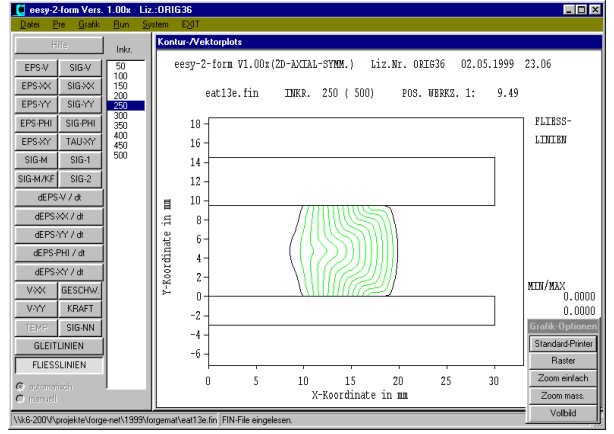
eesy-2-form Vers. 1.00x Liz.:ORIG36

Datei Pre Grafik Run System EXIT

Hilfe

Inkr.

| | |
|---|---|
| EPS-V | SIG-V |
| EPS-XX | SIG-XX |
| EPS-YY | SIG-YY |
| EPS-PHI | SIG-PHI |
| EPS-XY | TAU-XY |
| SIG-M | SIG-1 |
| SIG-M/KF | SIG-2 |

50
100
150
200
250
300
350
400
450
500

dEPS-V / dt
dEPS-XX / dt
dEPS-YY / dt
dEPS-PHI / dt
dEPS-XY / dt

| | |
|---|---|
| V-XX | GESCHW. |
| V-YY | KRAFT |
| TEMP | SIG-NN |

GLEITLINIEN
FLIESSLINIEN

automatisch
manuell

Kontur-/Vektorplots

eesy-2-form V1.00x(2D-AXIAL-SYMM.) Liz.Nr. ORIG36 02.05.1999 23.06

eat13e.fin INKR. 250 ( 500) POS. WERKZ. 1: 9.49

FLIESS-
LINIEN

18
16
14
12
10
8
6
4
2
0
-2
-4
-6

Y-Koordinate in mm

0 5 10 15 20 25 30

X-Koordinate in mm

MIN/MAX
0.0000
0.0000

Grafik-Optionen
Standard-Printer
Raster
Zoom einfach
Zoom mass.
Vollbild

\\k6-200V\projekte\forge-net\1999\forgemat\eat13e.fin FIN-File eingelesen.